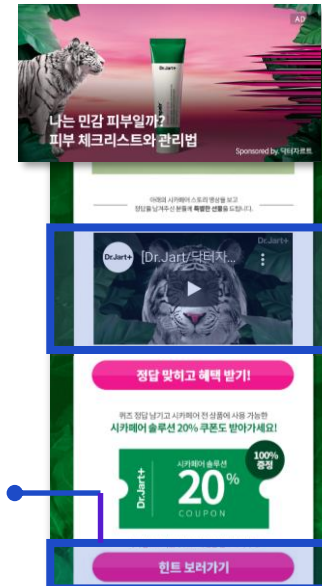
AD

Dr.Jart+

나는 민감 피부일까?
피부 체크리스트와 관리법

Sponsored by 닥터자르트

아래의 시카페어 스토리 영상을 보고
정답을 남겨주신 분들께 특별한 선물을 드립니다.

Dr.Jart+ [Dr.Jart/닥터자...

Dr.Jart+

정답 맞히고 혜택 받기!

퀴즈 정답 남기고 시카페어 전 상품에 사용 가능한
시카페어 솔루션 20% 쿠폰도 받아가세요!

Dr.Jart+

시카페어 솔루션

20%

COUPON

100%
증정

힌트 보러가기